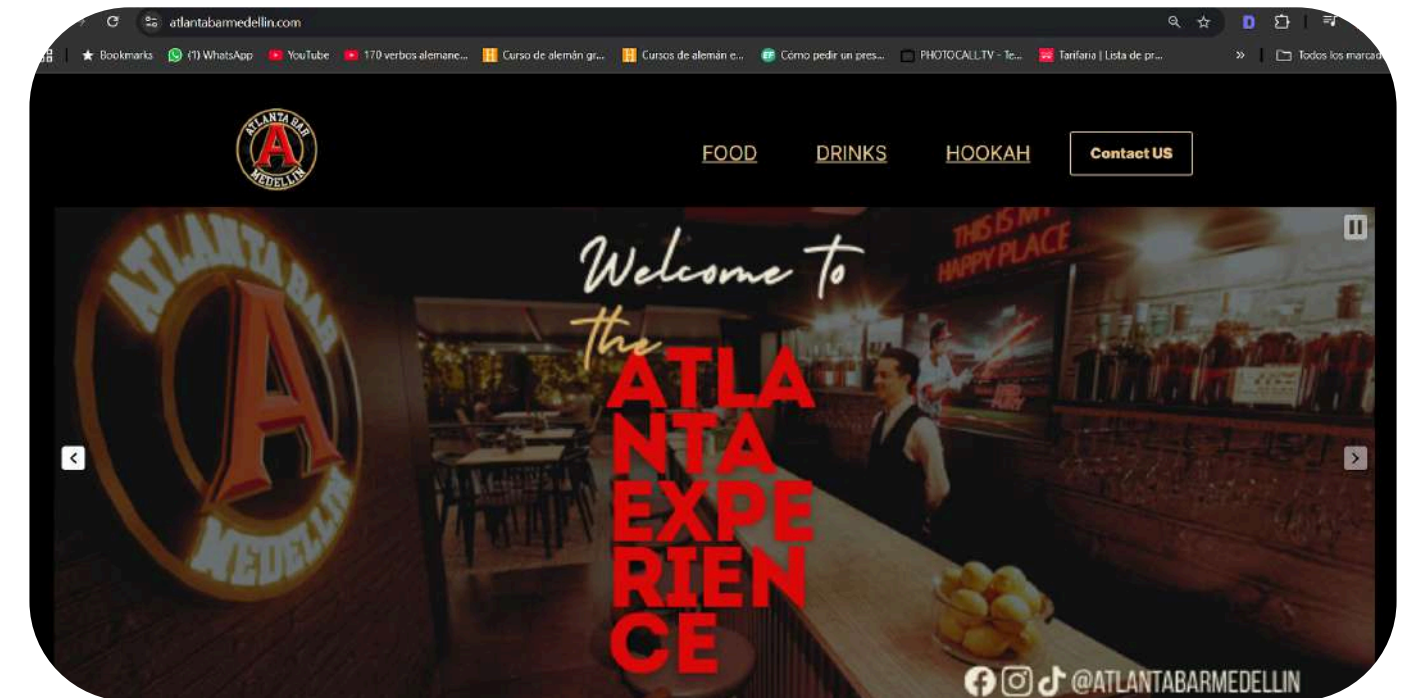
atlantabarmedellin.com

Bookmarks (1) WhatsApp YouTube 170 verbos alemane... Curso de alemán gr... Cursos de alemán e... Cómo pedir un pres... PHOTOCALL.TV - Te... Tarifario | Lista de pr... » Todos los marcad

ATLANTA BAR MEDELLIN

FOOD DRINKS HOOKAH Contact US

Welcome to the ATLANTA EXPERIENCE

THIS IS MY HAPPY PLACE

ATLANTA BAR MEDELLIN

@ATLANTABARMEDELLIN